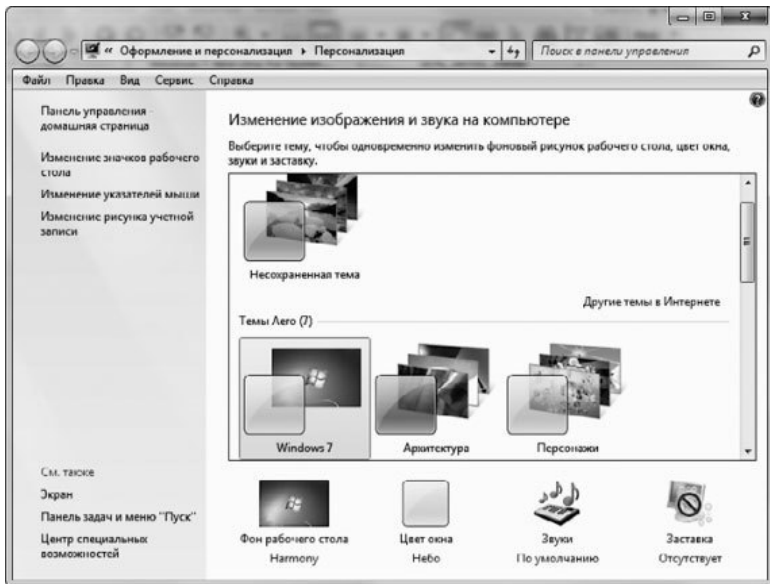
« Оформление и персонализация ▸ Персонализация

Поиск в панели управления

Файл Правка Вид Сервис Справка

Панель управления - домашняя страница

Изменение значков рабочего стола

Изменение указателей мыши

Изменение рисунка учетной записи

Изменение изображения и звука на компьютере

Выберите тему, чтобы одновременно изменить фоновый рисунок рабочего стола, цвет окна, звуки и заставку.

Несохраненная тема

Другие темы в Интернете

Темы Aero (7)

Windows 7

Архитектура

Персонажи

См. также

Экран

Панель задач и меню "Пуск"

Центр специальных возможностей

Фон рабочего стола
Harmony

Цвет окна
Небо

Звуки
По умолчанию

Заставка
Отсутствует